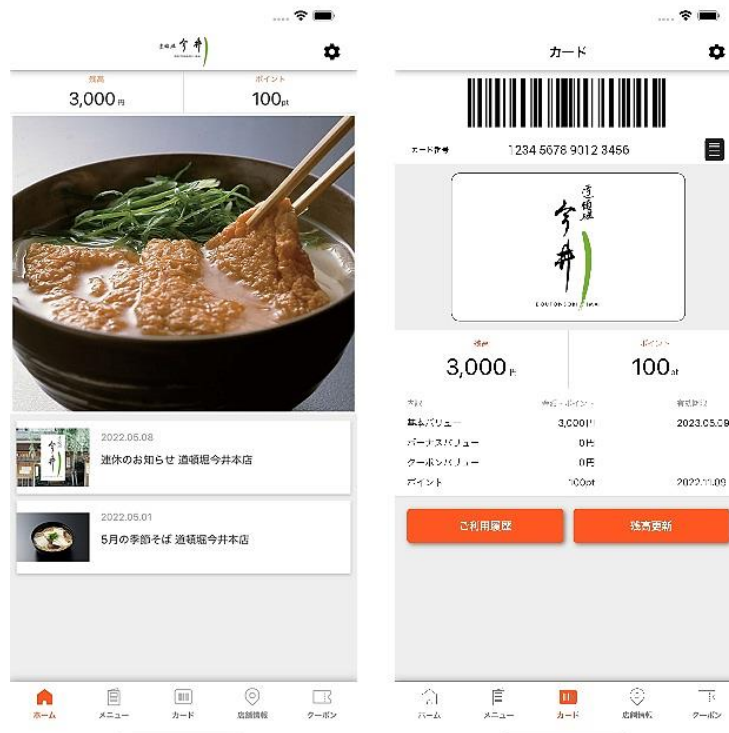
道頓堀 今井

残高
3,000円

ポイント
100pt

2022.05.08
連休のお知らせ 道頓堀今井本店

2022.05.01
5月の季節そば 道頓堀今井本店

ホーム
メニュー
カード
店舗情報
クーポン

カード

カード番号
1234 5678 9012 3456

道頓堀 今井
DOTONBORI IMAI

残高
3,000円

ポイント
100pt

| 種類 | 残高・ポイント | 有効期限 |
|---|---|---|
| 現金バリュー | 3,000円 | 2023.05.09 |
| ボーナスバリュー | 0円 | |
| クーポンバリュー | 0円 | |
| ポイント | 100pt | 2022.11.09 |

ご利用履歴
残高更新

ホーム
メニュー
カード
店舗情報
クーポン